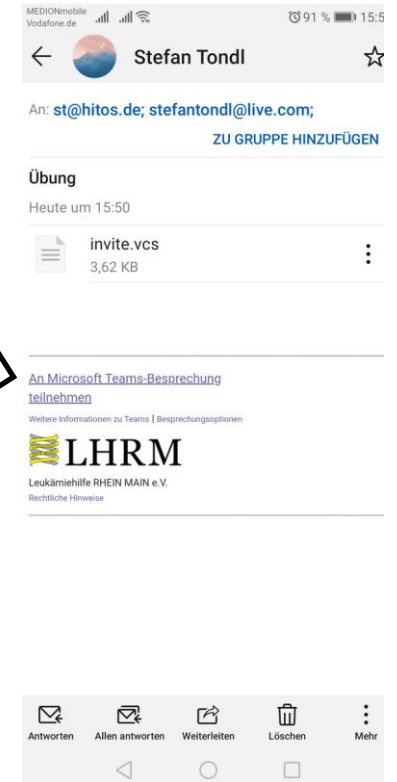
MEDIONmobile Vodafone.de

91 % 15:5

Stefan Tondl

An: st@hitos.de; stefantondl@live.com;

ZU GRUPPE HINZUFÜGEN

Übung

Heute um 15:50

invite.vcs
3,62 KB

An Microsoft Teams-Besprechung teilnehmen

Weitere Informationen zu Teams | Besprechungsoptionen

LHRM

Leukämiehilfe RHEIN MAIN e.V.

Rechtliche Hinweise

Antworten Allen antworten Weiterleiten Löschen Mehr